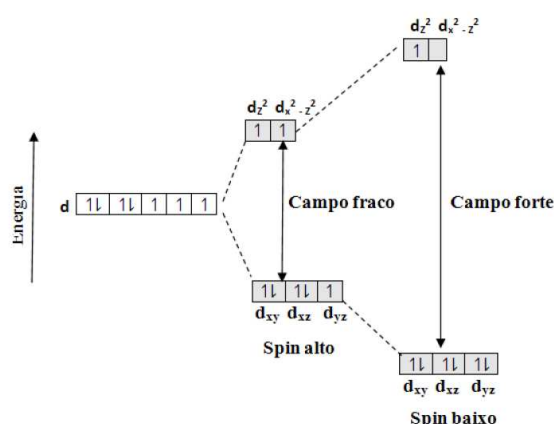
$d_{Z^2}$ $d_{x^2-z^2}$

1

$d_{Z^2}$ $d_{x^2-z^2}$

1 1

Energia

d 1⇂ 1⇂ 1 1 1

Campo fraco

Campo forte

1⇂ 1⇂ 1

$d_{xy}$ $d_{xz}$ $d_{yz}$

Spin alto

1⇂ 1⇂ 1⇂

$d_{xy}$ $d_{xz}$ $d_{yz}$

Spin baixo